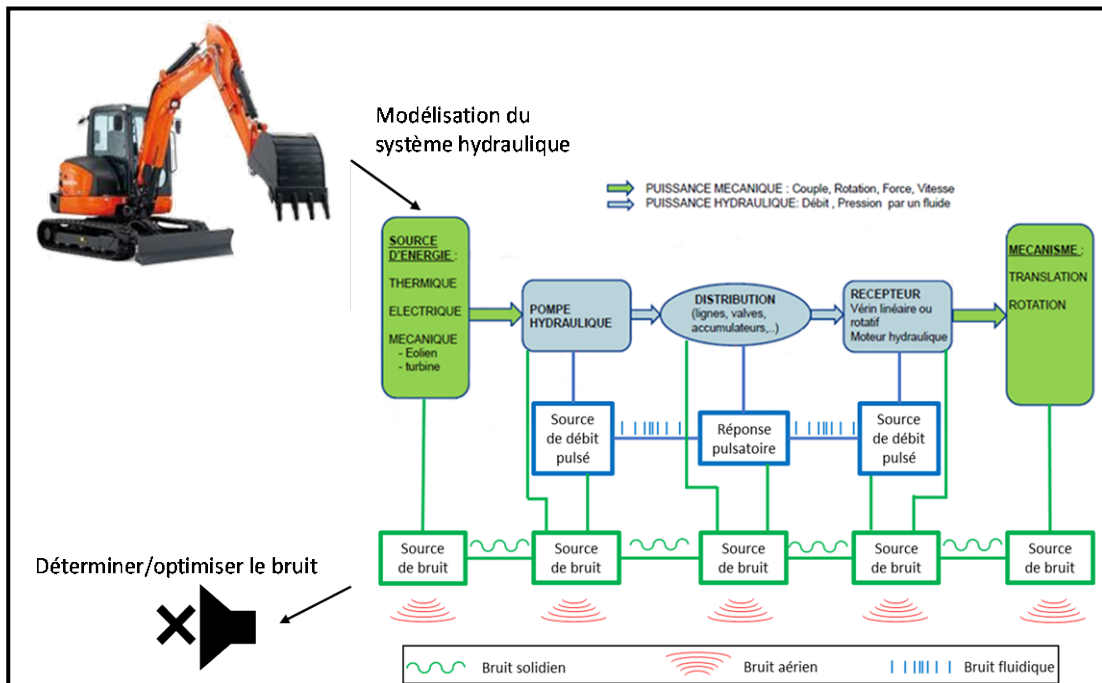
Modélisation du système hydraulique

PUISSANCE MECANIQUE : Couple, Rotation, Force, Vitesse
PUISSANCE HYDRAULIQUE: Débit , Pression par un fluide

SOURCE D'ENERGIE :
THERMIQUE
ELECTRIQUE
MECANIQUE
- Eolien
- turbine

POMPE HYDRAULIQUE

DISTRIBUTION
(lignes, valves, accumulateurs,..)

RECEPTEUR
Vérin linéaire ou rotatif
Moteur hydraulique

MECANISME :
TRANSLATION
ROTATION

Source de débit pulsé

Réponse pulsatoire

Source de débit pulsé

Source de bruit

Source de bruit

Source de bruit

Source de bruit

Source de bruit

Déterminer/optimiser le bruit

Bruit solidien
Bruit aérien
Bruit fluidique